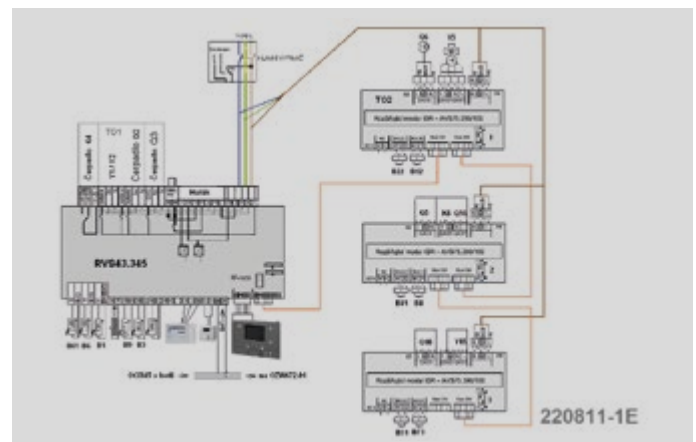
TC1
Čerpadlo Q4
Y1/Y2
Čerpadlo Q2
Čerpadlo Q3
RVS43.345
TC2
Rozšiřující modul IDR - AVS75.390/100
1
B22
B12
Q6
Y5
Rozšiřující modul IDR - AVS75.390/100
2
Q5
K6
QY6
B31
B6
Rozšiřující modul IDR - AVS75.390/100
3
Q18
Y15
B15
B71
Rozšiřující modul IDR - AVS75.390/100
220811-1E